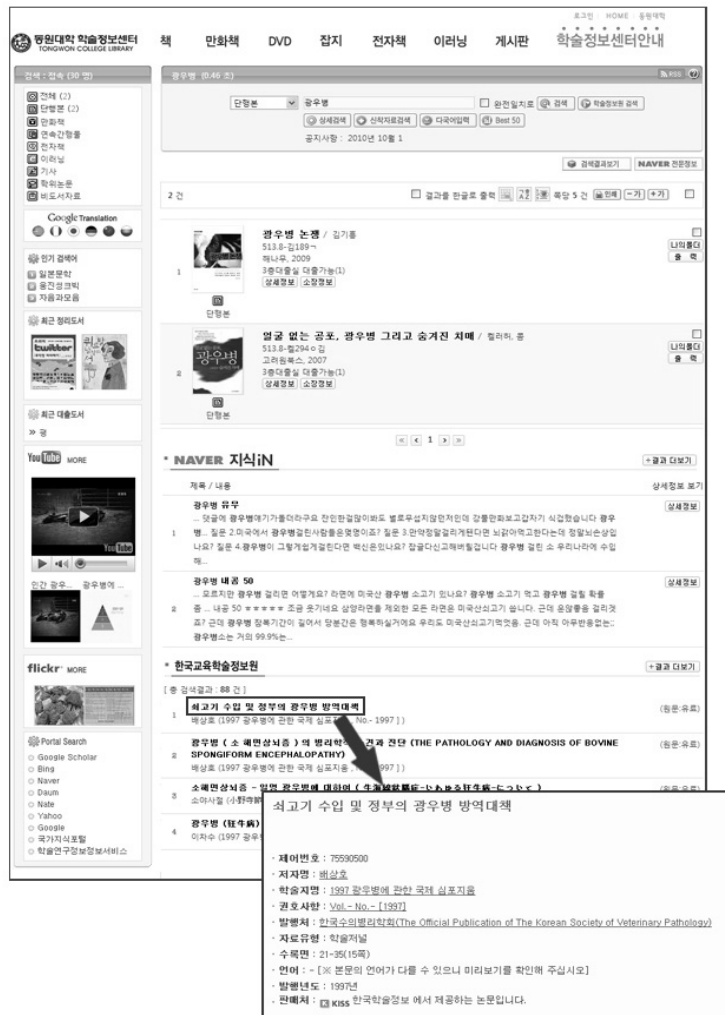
로그인 | HOME | 동원대학

동원대학 학술정보센터
TONGWON COLLEGE LIBRARY

책 만화책 DVD 잡지 전자책 이러닝 게시판 학술정보센터안내

검색 : 접속 (30 명)

전체 (2)
단행본 (2)
만화책
연속간행물
전자책
이러닝
기사
학위논문
비도서자료

Google Translation

인기 검색어
일본문학
옹진경제
자동과오음

최근 정리도서

최근 대출도서
» 광

YouTube MORE

인간 광우... 광우병에 ...

flickr MORE

Portal Search
Google Scholar
Bing
Naver
Daum
Nate
Yahoo
Google
국가지식포털
학술연구정보서비스

광우병 (0.46 초)

RSS

단행본 광우병 완전일치로 검색 학술정보원 검색
상세검색 신착자료검색 다국어입력 Best 50
공지사항 : 2010년 10월 1

검색결과보기 NAVER 전문정보

2 건

결과를 한글로 출력 목록 5 건 인쇄 -가 +가

1
광우병 논쟁 / 김기흥
513.8-김189ㄱ
해나무, 2009
3층대출실 대출가능(1)
상세정보 소장정보
단행본
나의폴더
출 력

2
얼굴 없는 공포, 광우병 그리고 숨겨진 치매 / 렐러허, 콤
513.8-렐294ㅇ김
고려원북스, 2007
3층대출실 대출가능(1)
상세정보 소장정보
단행본
나의폴더
출 력

1

NAVER 지식iN
+결과 더보기

제목 / 내용
상세정보 보기

1
광우병 유무
... 댓글에 광우병얘기가틀더라구요 찬인한걸많이봐도 별로우섭지않던적인데 갑툴만화보고갑자기 식겁했습니다 광우병.. 질문 2.미국에서 광우병걸린사람들은몇명이죠? 질문 3.만약정말걸리게된다면 뇌걸야먹고한다는데 정말뇌손상입나요? 질문 4.광우병이 그렇게심게걸린다면 백신은있나요? 잡글다신고해버릴겁니다 광우병 걸린 소 우리나라에 수입해..
상세정보

2
광우병 내용 50
... 모르지만 광우병 걸리면 어떻게요? 라면에 미국산 광우병 소고기 있나요? 광우병 소고기 먹고 광우병 걸릴 확률 좀 .. 내공 50 ★★★★★ 조금 웃기네요 삼양라면을 제외한 모든 라면은 미국산쇠고기 씁니다. 근데 운않좋음 걸리겠죠? 근데 광우병 잠복기간이 길어서 당분간은 행복하실거에요 우리도 미국산쇠고기먹었음. 근데 아직 아무반응없는: 광우병소는 거의 99.9%는..
상세정보

한국교육학술정보원
+결과 더보기

[ 총 검색결과 : 88 건 ]

1
쇠고기 수입 및 정부의 광우병 방역대책
배상호 (1997 광우병에 관한 국제 심포지움 ... No.- 1997 ])
(원문:유료)

2
광우병 ( 소 해면상뇌증 ) 의 병리학적 ... 결과 진단 (THE PATHOLOGY AND DIAGNOSIS OF BOVINE SPONGIFORM ENCEPHALOPATHY)
배상호 (1997 광우병에 관한 국제 심포지움 ... 1997 ])
(원문:유료)

3
소해면상뇌증 - 일명 광우병에 대하여 ( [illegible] )
소야사철 ([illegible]
(원문:유료)

4
광우병 (狂牛病)
이차수 (1997 광우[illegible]

쇠고기 수입 및 정부의 광우병 방역대책

· 제어번호 : 75590500
· 저자명 : 배상호
· 학술지명 : 1997 광우병에 관한 국제 심포지움
· 권호사항 : Vol. - No.- [1997]
· 발행처 : 한국수의병리학회(The Official Publication of The Korean Society of Veterinary Pathology)
· 자료유형 : 학술저널
· 수록면 : 21~35(15쪽)
· 언어 : - [※ 본문의 언어가 다를 수 있으니 미리보기를 확인해 주십시오]
· 발행년도 : 1997년
· 판매처 : KISS 한국학술정보 에서 제공하는 논문입니다.